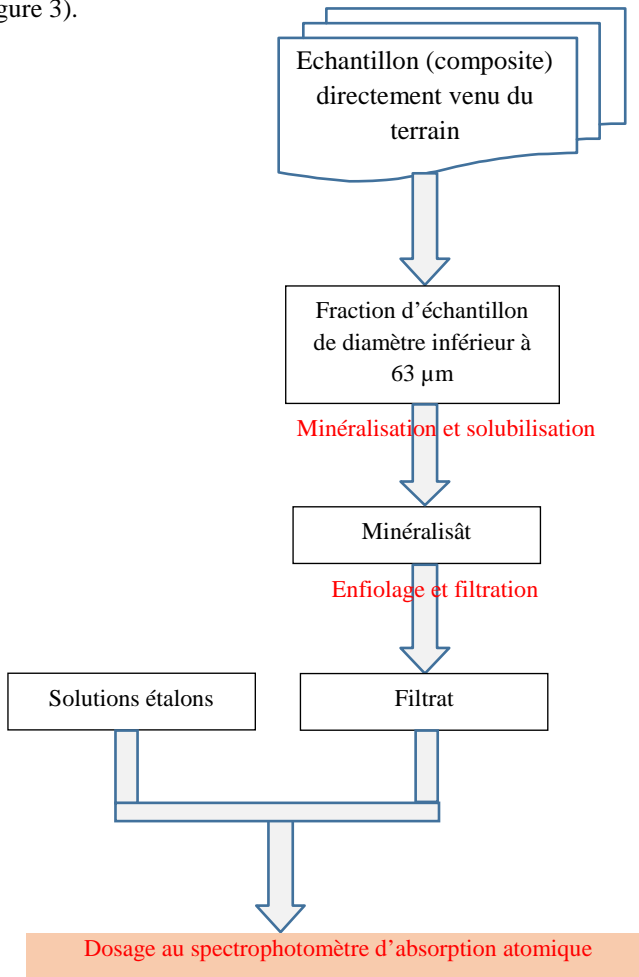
gure 3).

Echantillon (composite) directement venu du terrain

Fraction d’échantillon de diamètre inférieur à 63 µm

Minéralisation et solubilisation

Minéralisât

Enfiolage et filtration

Solutions étalons

Filtrat

Dosage au spectrophotomètre d’absorption atomique